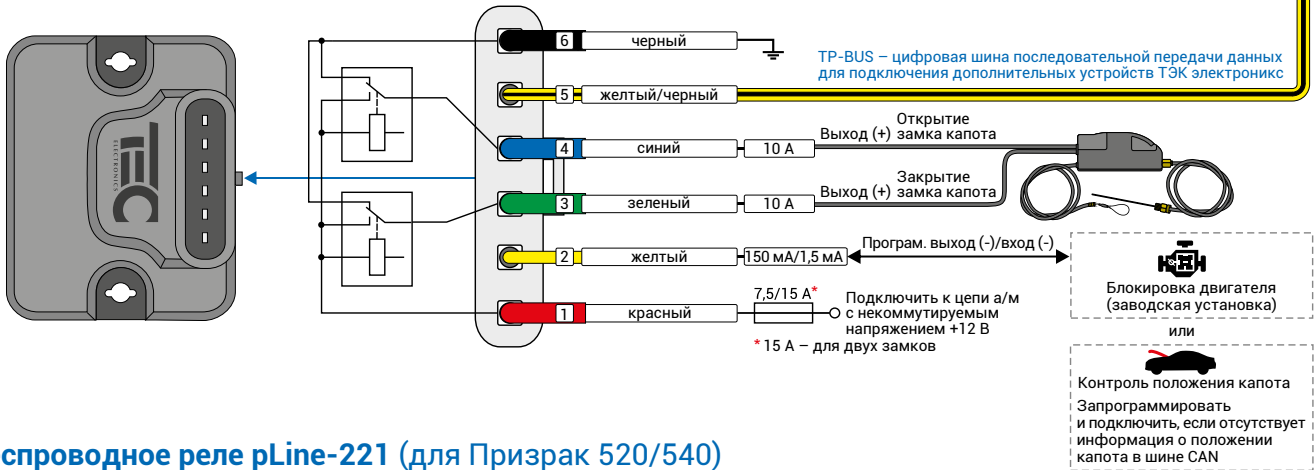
TEC ELECTRONICS

6 черный

TP-BUS – цифровая шина последовательной передачи данных для подключения дополнительных устройств ТЭК электроникс

5 желтый/черный

4 синий 10 А Выход (+) Открытие замка капота

3 зеленый 10 А Выход (+) Закрытие замка капота

2 желтый 150 мА/1,5 мА Програм. выход (-)/вход (-)

Блокировка двигателя (заводская установка)

или

1 красный 7,5/15 А* Подключить к цепи а/м с некоммутируемым напряжением +12 В

* 15 А – для двух замков

Контроль положения капота

Запрограммировать и подключить, если отсутствует информация о положении капота в шине CAN

спроводное реле pLine-221 (для Призрак 520/540)